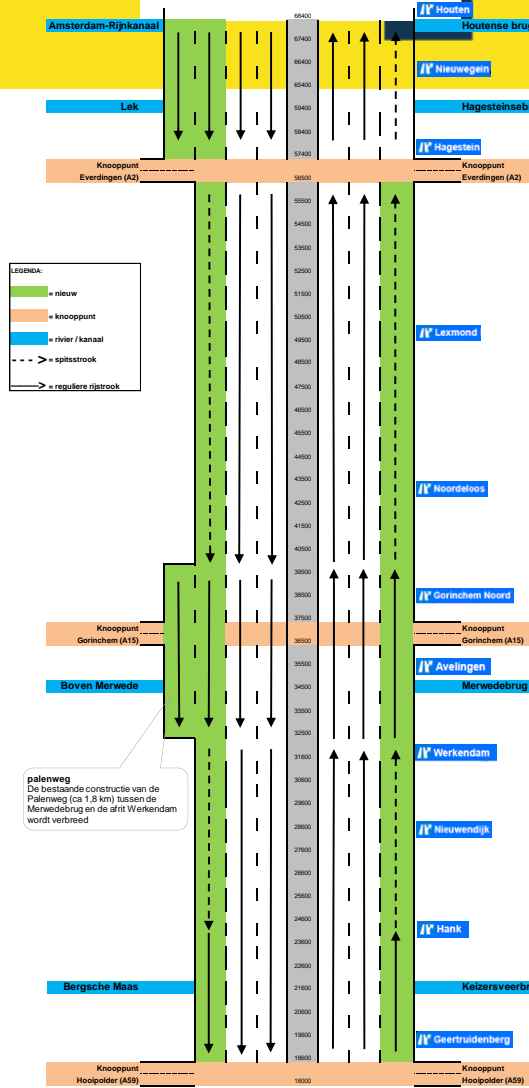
Amsterdam-Rijnkanaal
Houten
Houtense brug
Nieuwegein
Lek
Hagesteinsebrug
Hagestein
Knooppunt
Everdingen (A2)
Knooppunt
Everdingen (A2)

68400
67400
66400
65400
59400
58400
57400
56500
55500
54500
53500
52500
51500
50500
49500
48500
47500
46500
45500
44500
43500
42500
41500
40500
39500
38500
37500
36500
35500
34500
33500
32500
31600
30600
29600
28600
27600
26600
25600
24600
23600
22600
21600
20600
19600
18600
18000

LEGENDA:
= nieuw
= knooppunt
= rivier / kanaal
= spitsstrook
= reguliere rijstrook

Lexmond
Noordeloos
Gorinchem Noord
Knooppunt
Gorinchem (A15)
Knooppunt
Gorinchem (A15)
Avelingen
Boven Merwede
Merwedebrug
Werkendam

palenweg
De bestaande constructie van de Palenweg (ca 1,8 km) tussen de Merwedebrug en de afrit Werkendam wordt verbreed

Nieuwendijk
Hank
Bergsche Maas
Keizersveerbrug
Geertruidenberg
Knooppunt
Hooipolder (A59)
Knooppunt
Hooipolder (A59)